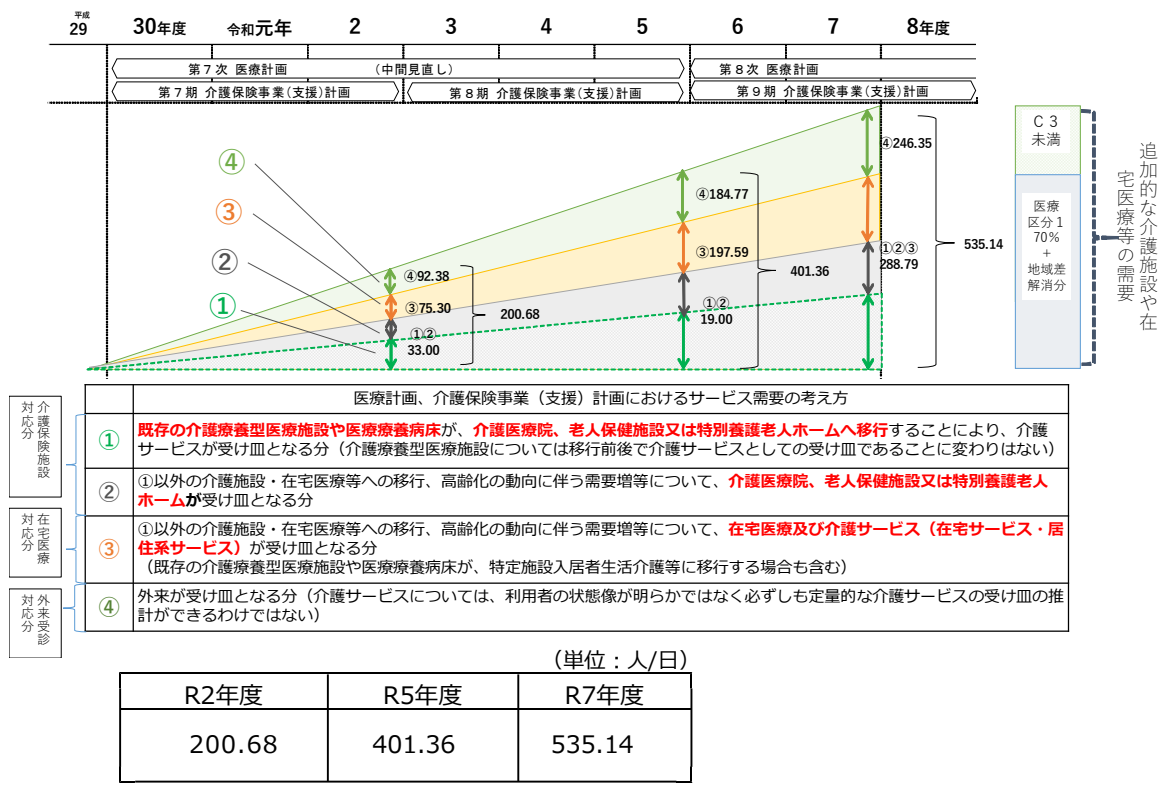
平成 29 | 30年度 | 令和元年 | 2 | 3 | 4 | 5 | 6 | 7 | 8年度

第７次 医療計画　（中間見直し）
第８次 医療計画
第７期 介護保険事業（支援）計画
第８期 介護保険事業（支援）計画
第９期 介護保険事業（支援）計画

④
③
②
①

④92.38
③75.30
①②
33.00
200.68

④184.77
③197.59
①②
19.00
401.36

④246.35
①②③
288.79
535.14

Ｃ３
未満

医療
区分１
70%
+
地域差
解消分

追加的な介護施設や在宅医療等の需要

| | 医療計画、介護保険事業（支援）計画におけるサービス需要の考え方 |
|---|---|
| ① | 既存の介護療養型医療施設や医療療養病床が、介護医療院、老人保健施設又は特別養護老人ホームへ移行することにより、介護サービスが受け皿となる分（介護療養型医療施設については移行前後で介護サービスとしての受け皿であることに変わりはない） |
| ② | ①以外の介護施設・在宅医療等への移行、高齢化の動向に伴う需要増等について、介護医療院、老人保健施設又は特別養護老人ホームが受け皿となる分 |
| ③ | ①以外の介護施設・在宅医療等への移行、高齢化の動向に伴う需要増等について、在宅医療及び介護サービス（在宅サービス・居住系サービス）が受け皿となる分（既存の介護療養型医療施設や医療療養病床が、特定施設入居者生活介護等に移行する場合も含む） |
| ④ | 外来が受け皿となる分（介護サービスについては、利用者の状態像が明らかではなく必ずしも定量的な介護サービスの受け皿の推計ができるわけではない） |

介護保険施設対応分
在宅医療対応分
外来受診対応分

（単位：人/日）

| R2年度 | R5年度 | R7年度 |
|---|---|---|
| 200.68 | 401.36 | 535.14 |